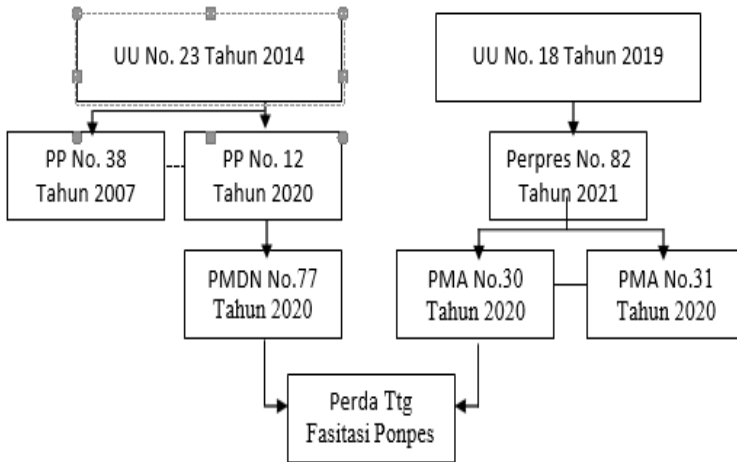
UU No. 23 Tahun 2014

UU No. 18 Tahun 2019

PP No. 38 Tahun 2007

PP No. 12 Tahun 2020

Perpres No. 82 Tahun 2021

PMDN No.77 Tahun 2020

PMA No.30 Tahun 2020

PMA No.31 Tahun 2020

Perda Ttg Fasitasi Ponpes